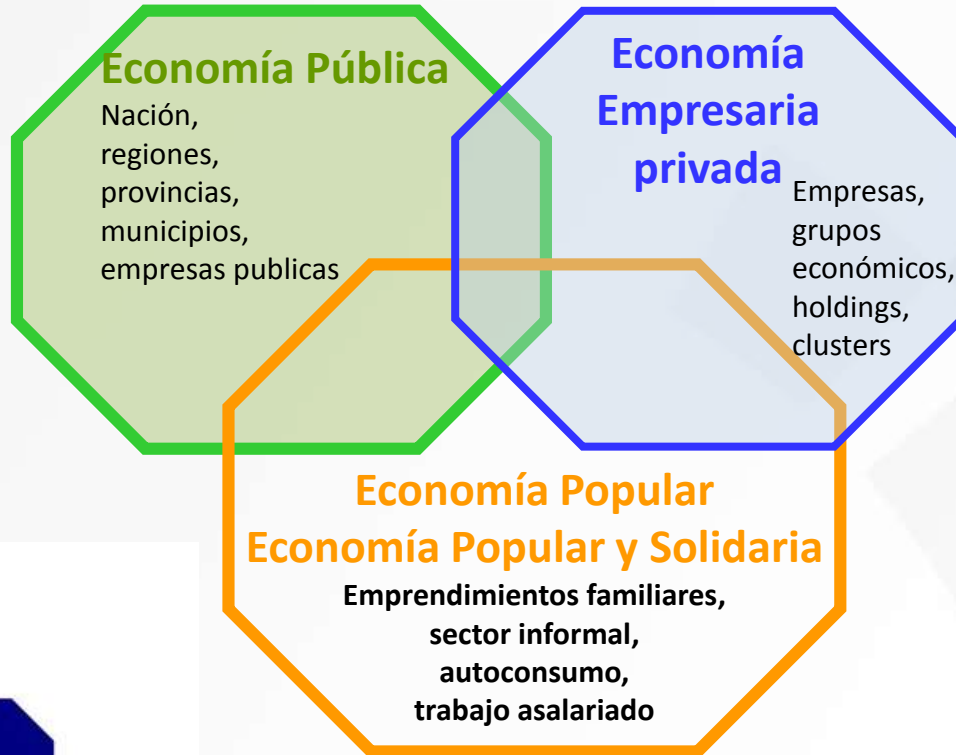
Economía Pública
Nación, regiones, provincias, municipios, empresas publicas

Economía Empresaria privada
Empresas, grupos económicos, holdings, clusters

Economía Popular
Economía Popular y Solidaria
Emprendimientos familiares, sector informal, autoconsumo, trabajo asalariado